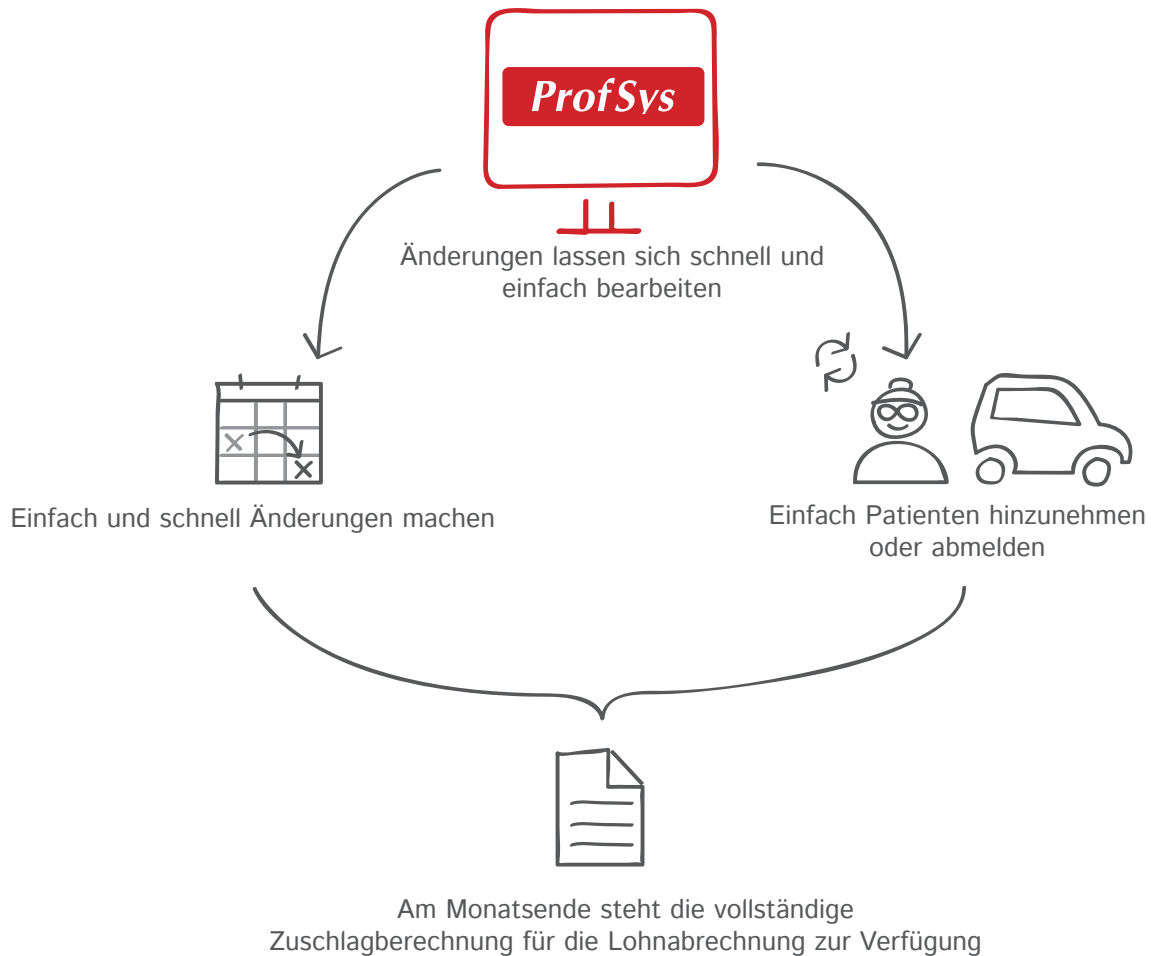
ProfSys

Änderungen lassen sich schnell und einfach bearbeiten

Einfach und schnell Änderungen machen

Einfach Patienten hinzunehmen oder abmelden

Am Monatsende steht die vollständige Zuschlagberechnung für die Lohnabrechnung zur Verfügung